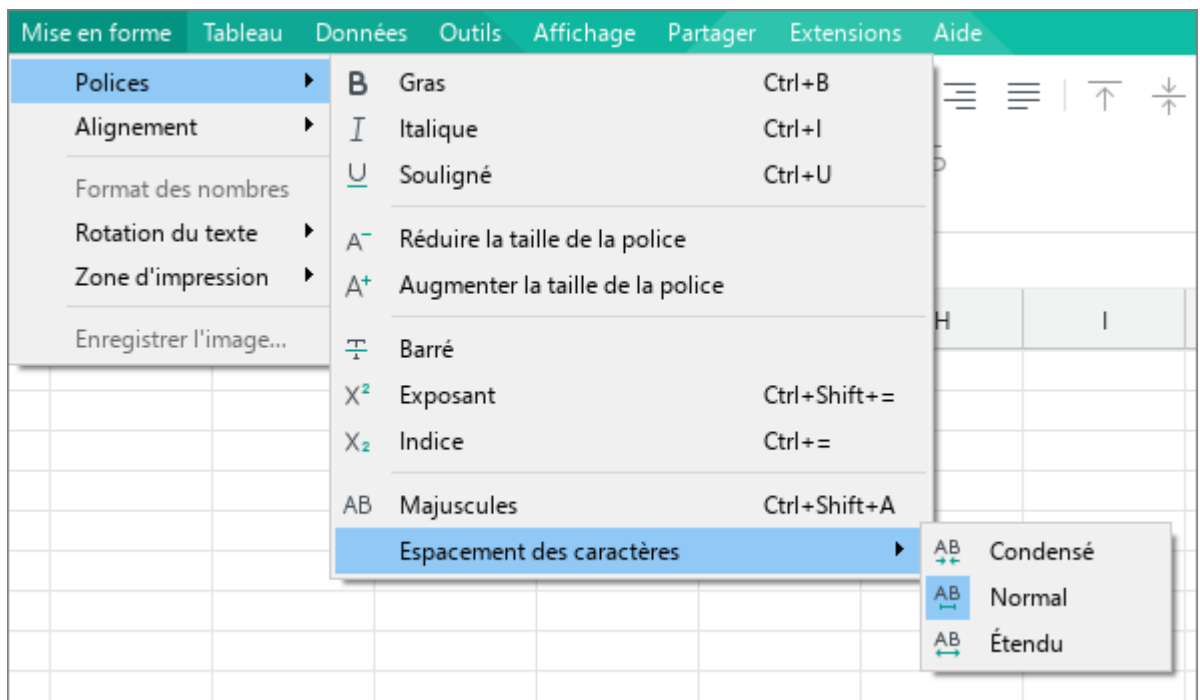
Mise en forme Tableau Données Outils Affichage Partager Extensions Aide

Polices
Alignement
Format des nombres
Rotation du texte
Zone d'impression
Enregistrer l'image...

B Gras Ctrl+B
I Italique Ctrl+I
U Souligné Ctrl+U
A⁻ Réduire la taille de la police
A⁺ Augmenter la taille de la police
Barré
$X^2$ Exposant Ctrl+Shift+=
$X_2$ Indice Ctrl+=
AB Majuscules Ctrl+Shift+A
Espacement des caractères

AB Condensé
AB Normal
AB Étendu

H
I